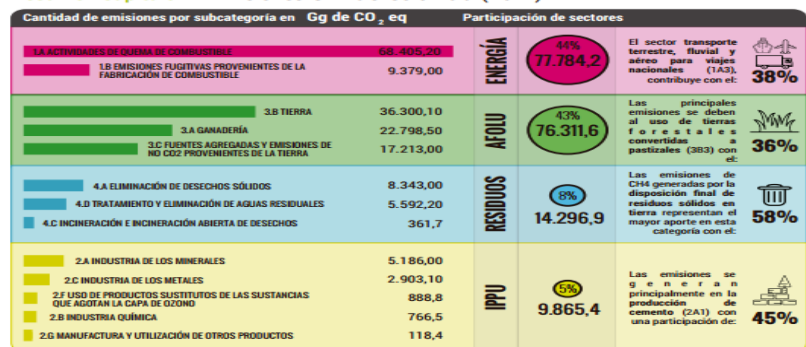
Cantidad de emisiones por subcategoría en Gg de $CO_2$ eq

Participación de sectores

1.A ACTIVIDADES DE QUEMA DE COMBUSTIBLE 68.405,20

1.B EMISIONES FUGITIVAS PROVENIENTES DE LA FABRICACIÓN DE COMBUSTIBLE 9.379,00

ENERGÍA

44%
77.784,2

El sector transporte terrestre, fluvial y aéreo para viajes nacionales (1A3), contribuye con el:

38%

3.B TIERRA 36.300,10

3.A GANADERÍA 22.798,50

3.C FUENTES AGREGADAS Y EMISIONES DE NO CO2 PROVENIENTES DE LA TIERRA 17.213,00

AFOLU

43%
76.311,6

Las principales emisiones se deben al uso de tierras forestales convertidas a pastizales (3B3) con el:

36%

4.A ELIMINACIÓN DE DESECHOS SÓLIDOS 8.343,00

4.D TRATAMIENTO Y ELIMINACIÓN DE AGUAS RESIDUALES 5.592,20

4.C INCINERACIÓN E INCINERACIÓN ABIERTA DE DESECHOS 361,7

RESIDUOS

8%
14.296,9

Las emisiones de CH4 generadas por la disposición final de residuos sólidos en tierra representan el mayor aporte en esta categoría con el:

58%

2.A INDUSTRIA DE LOS MINERALES 5.186,00

2.C INDUSTRIA DE LOS METALES 2.903,10

2.F USO DE PRODUCTOS SUSTITUTOS DE LAS SUSTANCIAS QUE AGOTAN LA CAPA DE OZONO 888,8

2.B INDUSTRIA QUÍMICA 766,5

2.G MANUFACTURA Y UTILIZACIÓN DE OTROS PRODUCTOS 118,4

IPPU

5%
9.865,4

Las emisiones se generan principalmente en la producción de cemento (2A1) con una participación de:

45%